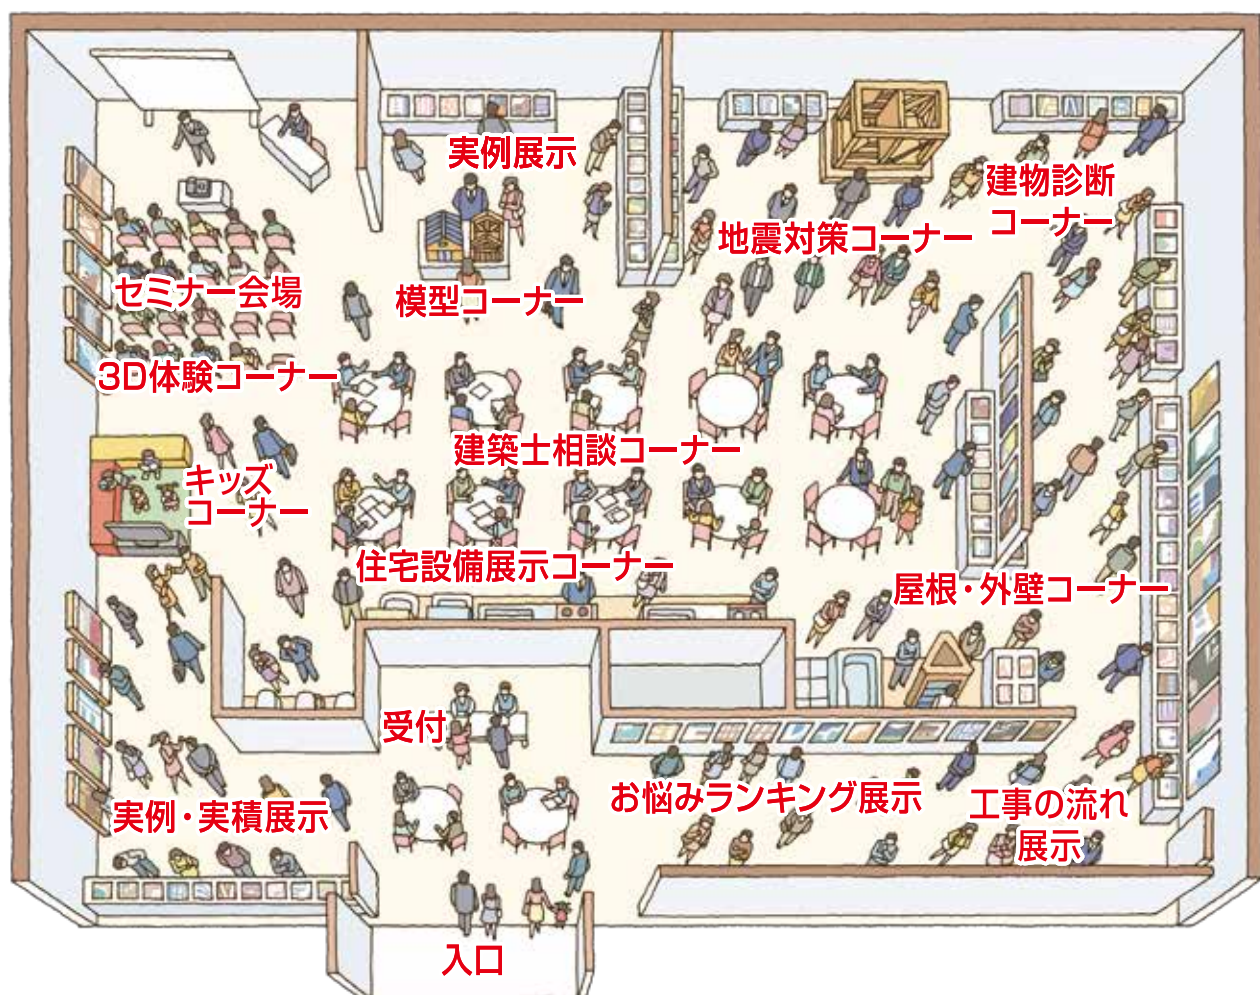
実例展示

建物診断
コーナー

地震対策コーナー

セミナー会場

模型コーナー

3D体験コーナー

建築士相談コーナー

キッズ
コーナー

住宅設備展示コーナー

屋根・外壁コーナー

受付

お悩みランキング展示

工事の流れ
展示

実例・実積展示

入口